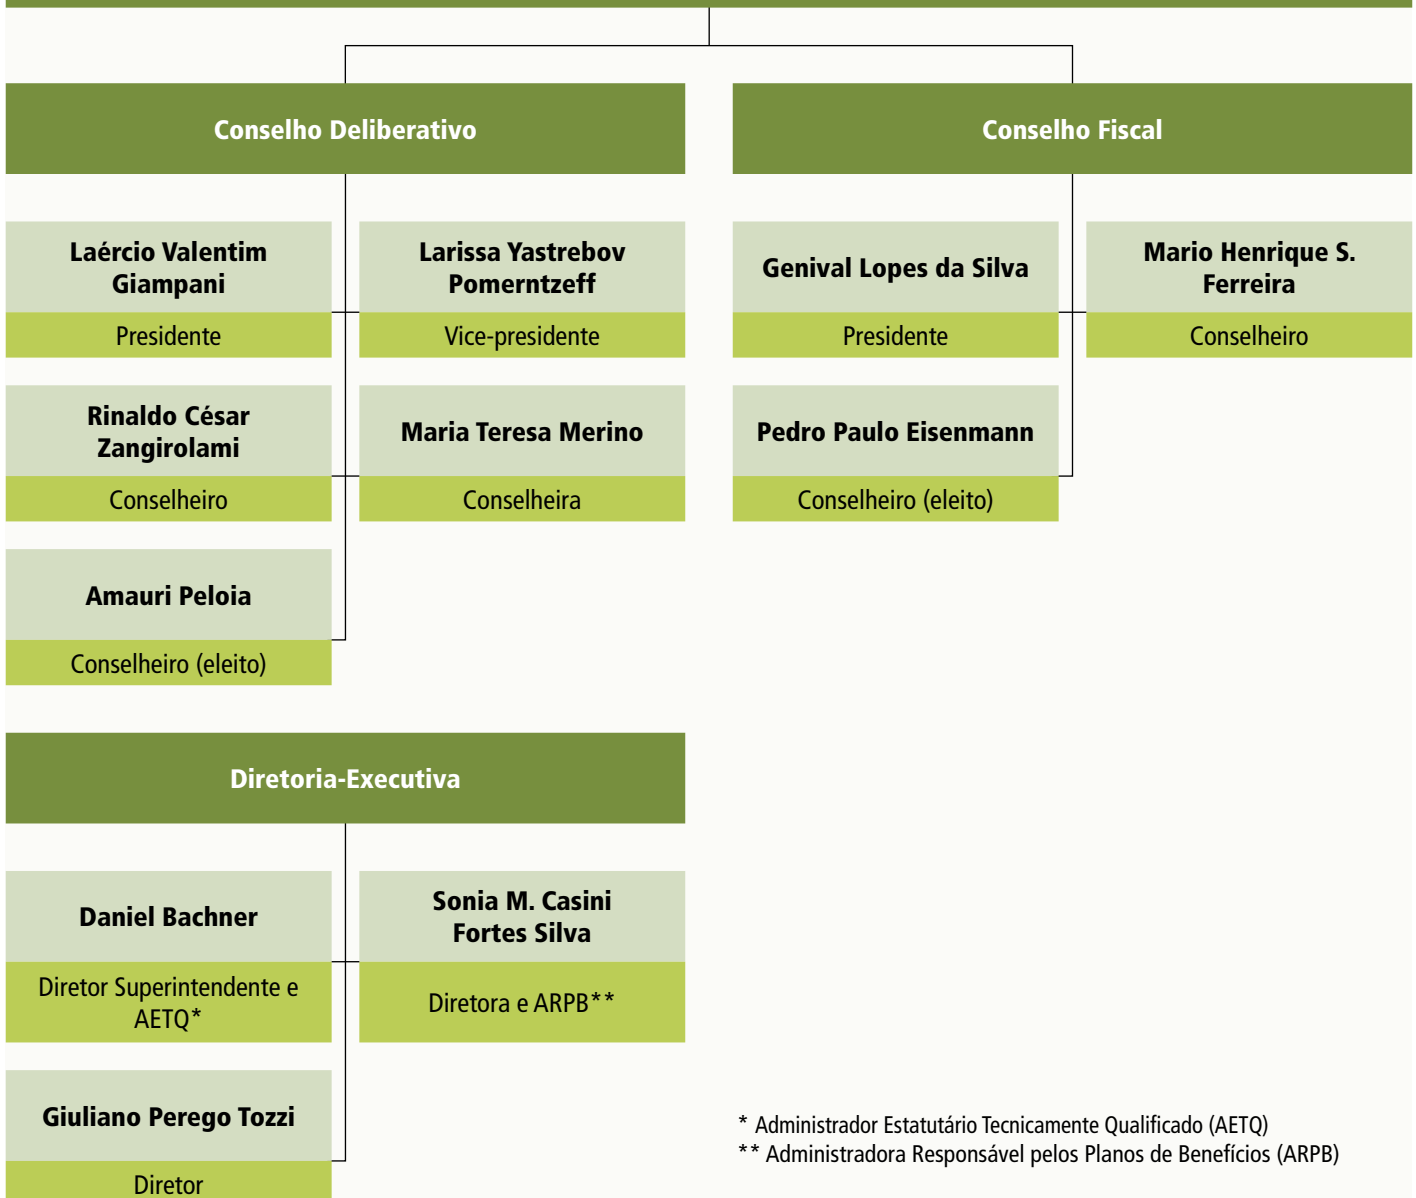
Conselho Deliberativo

Laércio Valentim Giampani
Presidente

Larissa Yastrebov Pomerntzeff
Vice-presidente

Rinaldo César Zangirolami
Conselheiro

Maria Teresa Merino
Conselheira

Amauri Peloia
Conselheiro (eleito)

Conselho Fiscal

Genival Lopes da Silva
Presidente

Mario Henrique S. Ferreira
Conselheiro

Pedro Paulo Eisenmann
Conselheiro (eleito)

Diretoria-Executiva

Daniel Bachner
Diretor Superintendente e AETQ*

Sonia M. Casini Fortes Silva
Diretora e ARPB**

Giuliano Perego Tozzi
Diretor

* Administrador Estatutário Tecnicamente Qualificado (AETQ)
** Administradora Responsável pelos Planos de Benefícios (ARPB)